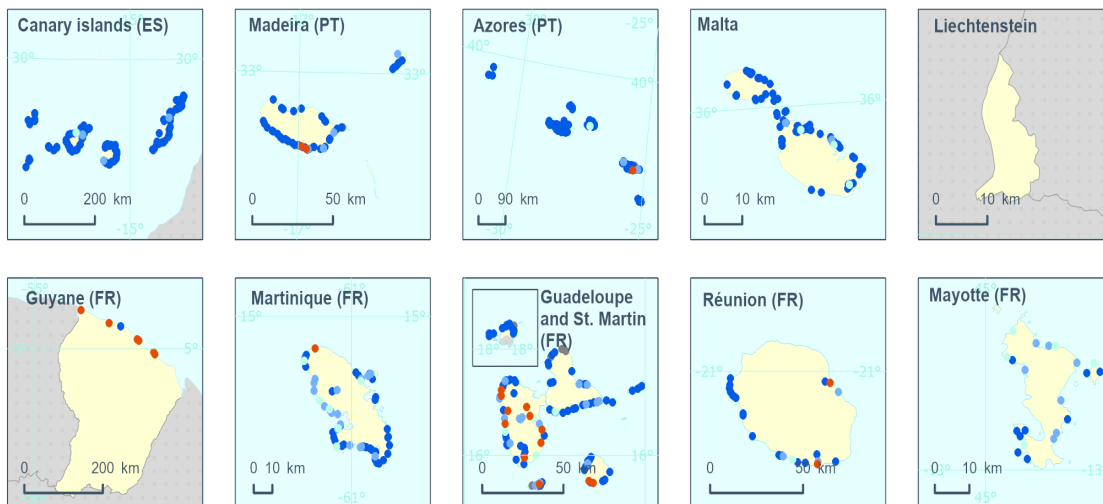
Canary islands (ES)
30°
30°
0 200 km
-15°

Madeira (PT)
33°
33°
0 50 km
-17°

Azores (PT)
-25°
40°
40°
0 90 km
-30°
-25°

Malta
36°
36°
0 10 km

Liechtenstein
0 10 km

Guyane (FR)
-55°
5°
5°
0 200 km

Martinique (FR)
-61°
15°
15°
0 10 km
-61°

Guadeloupe and St. Martin (FR)
18°
18°
16°
16°
0 50 km

Réunion (FR)
-21°
-21°
0 30 km

Mayotte (FR)
45°
-13°
-13°
0 10 km
45°